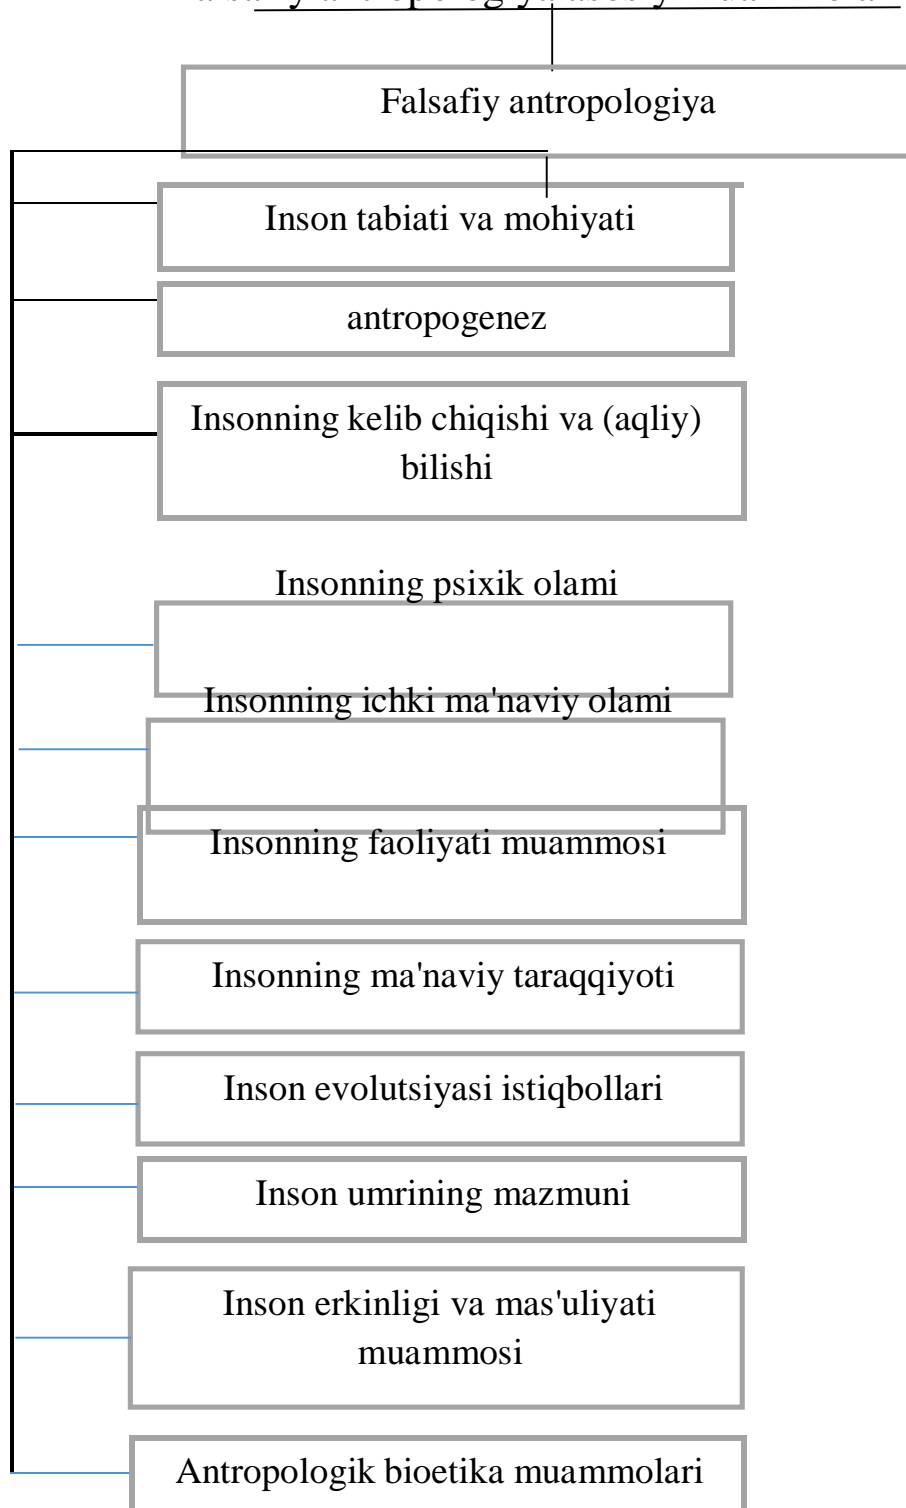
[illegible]

Falsafiy antropologiya

Inson tabiati va mohiyati

antropogenez

Insonning kelib chiqishi va (aqliy) bilishi

Insonning psixik olami

Insonning ichki ma'naviy olami

Insonning faoliyati muammosi

Insonning ma'naviy taraqqiyoti

Inson evolutsiyasi istiqbollari

Inson umrining mazmuni

Inson erkinligi va mas'uliyati muammosi

Antropologik bioetika muammolari